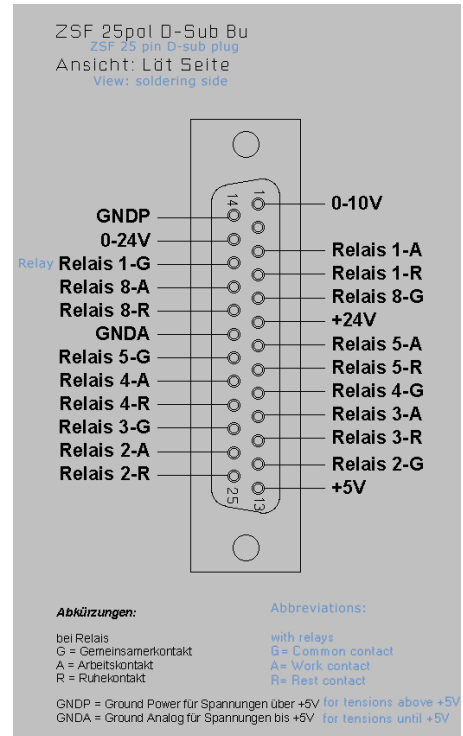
ZSF 25pol D-Sub Bu
ZSF 25 pin D-sub plug
Ansicht: Löt Seite
View: soldering side

14
1
GNDP
0-10V
0-24V
Relais 1-A
Relay Relais 1-G
Relais 1-R
Relais 8-A
Relais 8-G
Relais 8-R
+24V
GNDA
Relais 5-A
Relais 5-G
Relais 5-R
Relais 4-A
Relais 4-G
Relais 4-R
Relais 3-A
Relais 3-G
Relais 3-R
Relais 2-A
Relais 2-G
Relais 2-R
+5V
25
13

Abkürzungen:

bei Relais
G = Gemeinsamerkontakt
A = Arbeitskontakt
R = Ruhekontakt

Abbreviations:

with relays
G= Common contact
A= Work contact
R= Rest contact

GNDP = Ground Power für Spannungen über +5V for tensions above +5V
GNDA = Ground Analog für Spannungen bis +5V for tensions until +5V